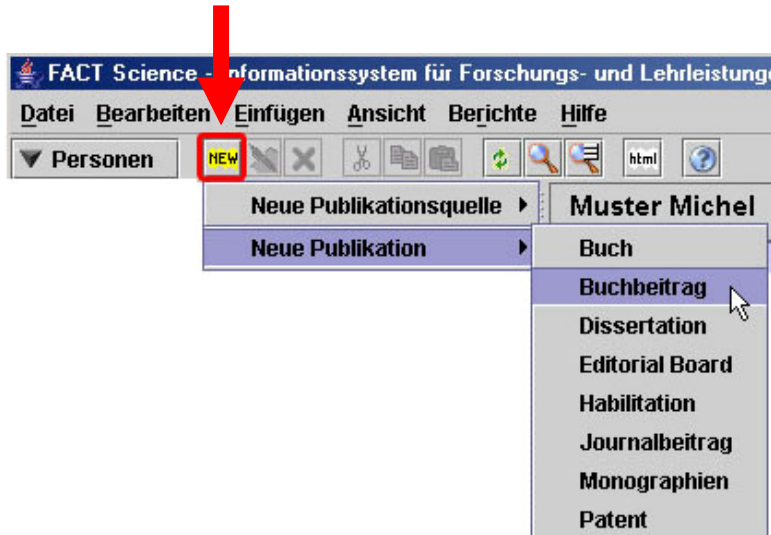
FACT Science - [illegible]nformationssystem für Forschungs- und Lehrleistung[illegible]

Datei Bearbeiten Einfügen Ansicht Berichte Hilfe

Personen NEW html

Neue Publikationsquelle

Neue Publikation

Muster Michel

Buch
Buchbeitrag
Dissertation
Editorial Board
Habilitation
Journalbeitrag
Monographien
Patent